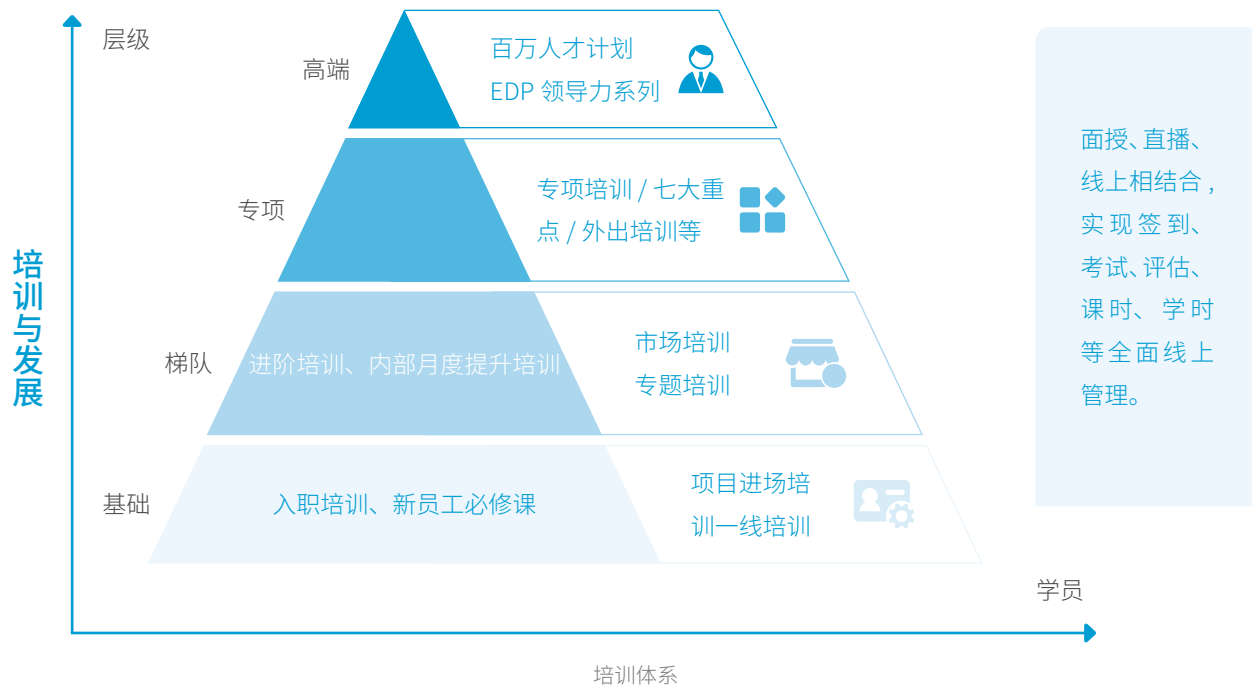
层级

培训与发展

高端

百万人才计划
EDP 领导力系列

专项

专项培训 / 七大重点 / 外出培训等

梯队

进阶培训、内部月度提升培训

市场培训
专题培训

基础

入职培训、新员工必修课

项目进场培训一线培训

学员

面授、直播、线上相结合，实现签到、考试、评估、课时、学时等全面线上管理。

培训体系